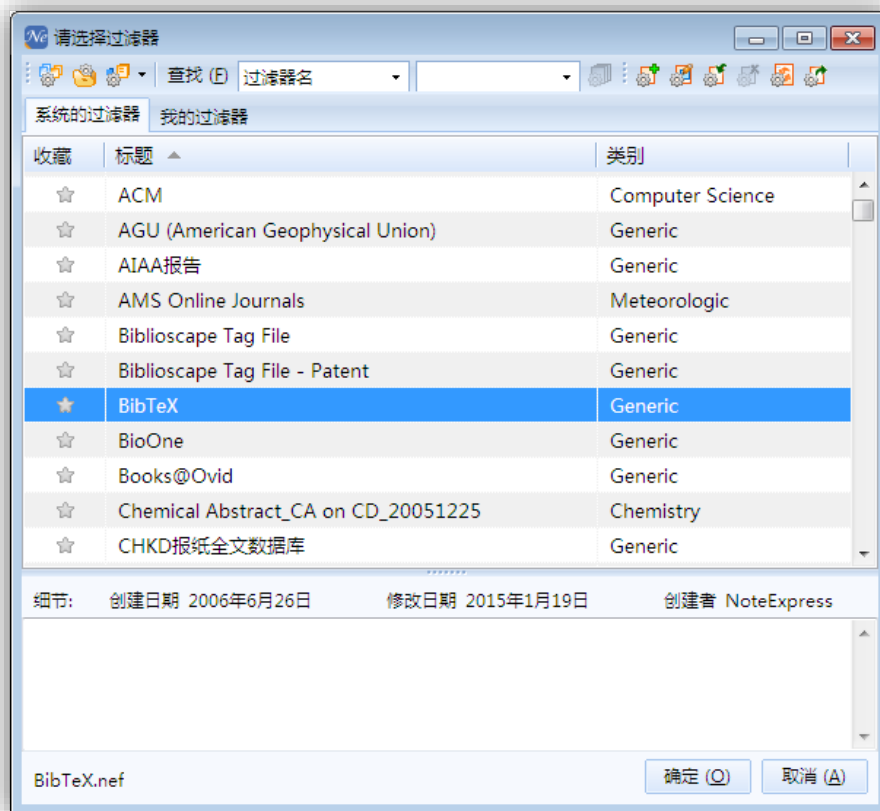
请选择过滤器

查找 (F) 过滤器名

系统的过滤器 我的过滤器

| 收藏 | 标题 | 类别 |
|---|---|---|
| ☆ | ACM | Computer Science |
| ☆ | AGU (American Geophysical Union) | Generic |
| ☆ | AIAA报告 | Generic |
| ☆ | AMS Online Journals | Meteorologic |
| ☆ | Biblioscape Tag File | Generic |
| ☆ | Biblioscape Tag File - Patent | Generic |
| ☆ | BibTeX | Generic |
| ☆ | BioOne | Generic |
| ☆ | Books@Ovid | Generic |
| ☆ | Chemical Abstract_CA on CD_20051225 | Chemistry |
| ☆ | CHKD报纸全文数据库 | Generic |

细节: 创建日期 2006年6月26日 修改日期 2015年1月19日 创建者 NoteExpress

BibTeX.nef

确定 (O) 取消 (A)